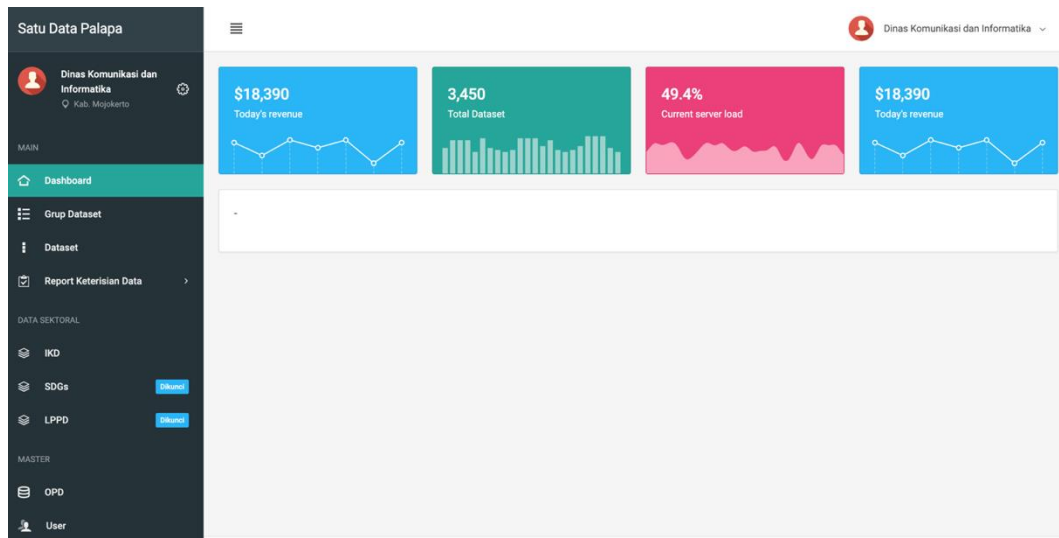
Satu Data Palapa

Dinas Komunikasi dan Informatika
Kab. Mojokerto

MAIN

Dashboard

Grup Dataset

Dataset

Report Keterisian Data

DATA SEKTORAL

IKD

SDGs Dikunci

LPPD Dikunci

MASTER

OPD

User

Dinas Komunikasi dan Informatika

$18,390
Today's revenue

3,450
Total Dataset

49.4%
Current server load

$18,390
Today's revenue

-